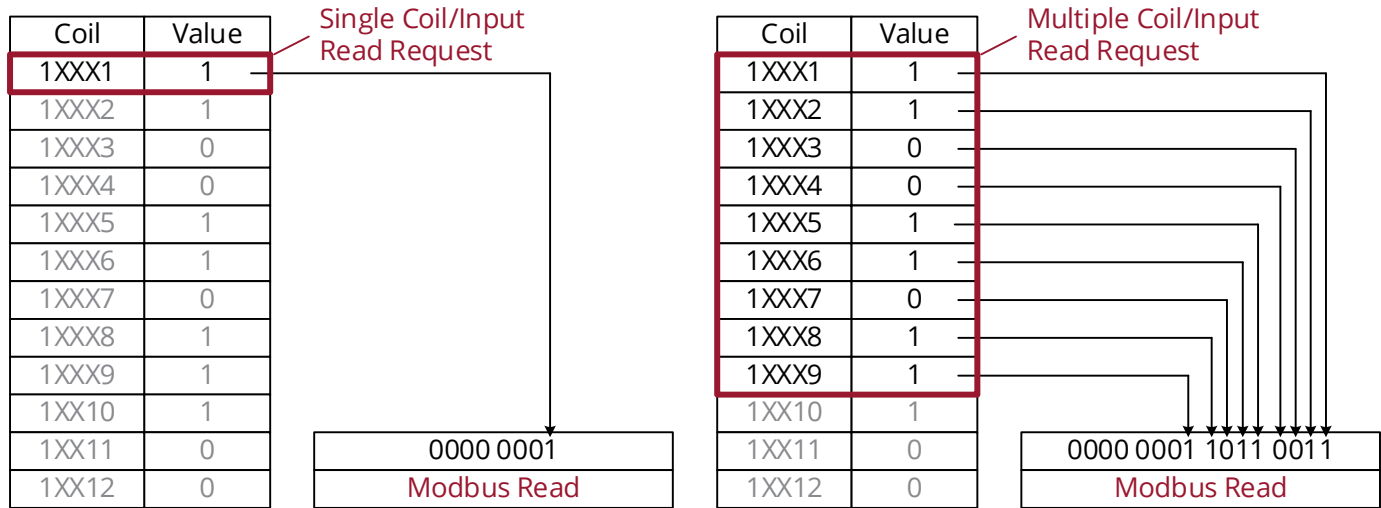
| Coil | Value |
|---|---|
| 1XXX1 | 1 |
| 1XXX2 | 1 |
| 1XXX3 | 0 |
| 1XXX4 | 0 |
| 1XXX5 | 1 |
| 1XXX6 | 1 |
| 1XXX7 | 0 |
| 1XXX8 | 1 |
| 1XXX9 | 1 |
| 1XX10 | 1 |
| 1XX11 | 0 |
| 1XX12 | 0 |

Single Coil/Input Read Request

0000 0001
Modbus Read

| Coil | Value |
|---|---|
| 1XXX1 | 1 |
| 1XXX2 | 1 |
| 1XXX3 | 0 |
| 1XXX4 | 0 |
| 1XXX5 | 1 |
| 1XXX6 | 1 |
| 1XXX7 | 0 |
| 1XXX8 | 1 |
| 1XXX9 | 1 |
| 1XX10 | 1 |
| 1XX11 | 0 |
| 1XX12 | 0 |

Multiple Coil/Input Read Request

0000 0001 1011 0011
Modbus Read